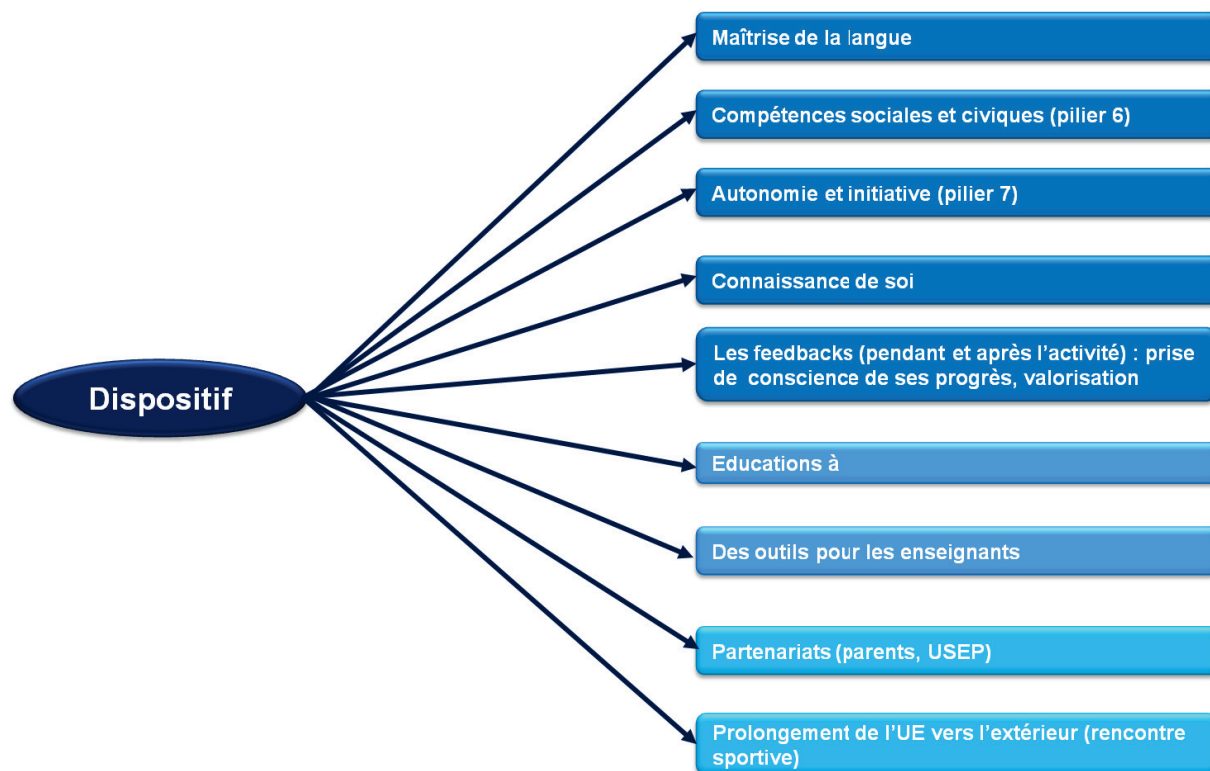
Dispositif

Maîtrise de la langue

Compétences sociales et civiques (pilier 6)

Autonomie et initiative (pilier 7)

Connaissance de soi

Les feedbacks (pendant et après l'activité) : prise de conscience de ses progrès, valorisation

Educations à

Des outils pour les enseignants

Partenariats (parents, USEP)

Prolongement de l'UE vers l'extérieur (rencontre sportive)